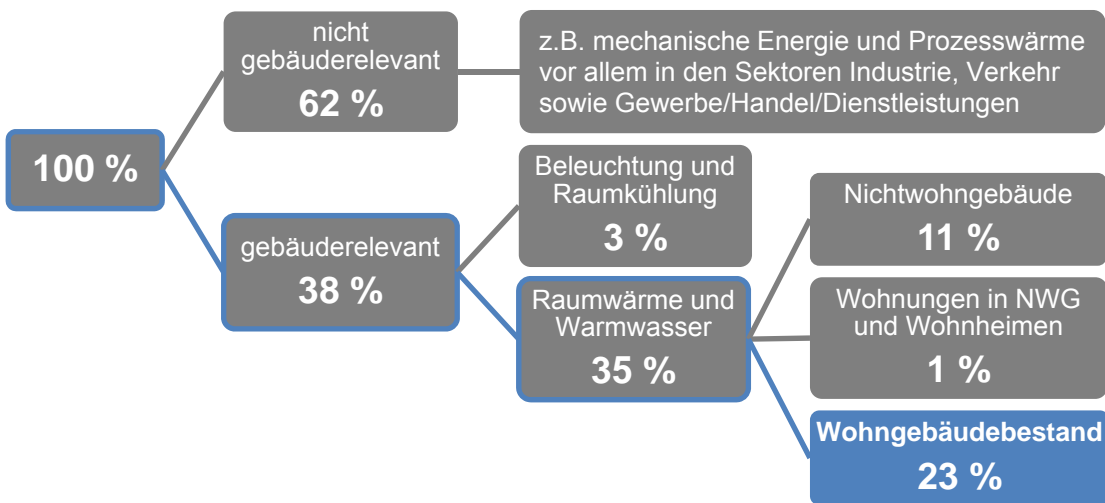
100 %

nicht gebäuderelevant
62 %

z.B. mechanische Energie und Prozesswärme vor allem in den Sektoren Industrie, Verkehr sowie Gewerbe/Handel/Dienstleistungen

gebäuderelevant
38 %

Beleuchtung und Raumkühlung
3 %

Raumwärme und Warmwasser
35 %

Nichtwohngebäude
11 %

Wohnungen in NWG und Wohnheimen
1 %

Wohngebäudebestand
23 %